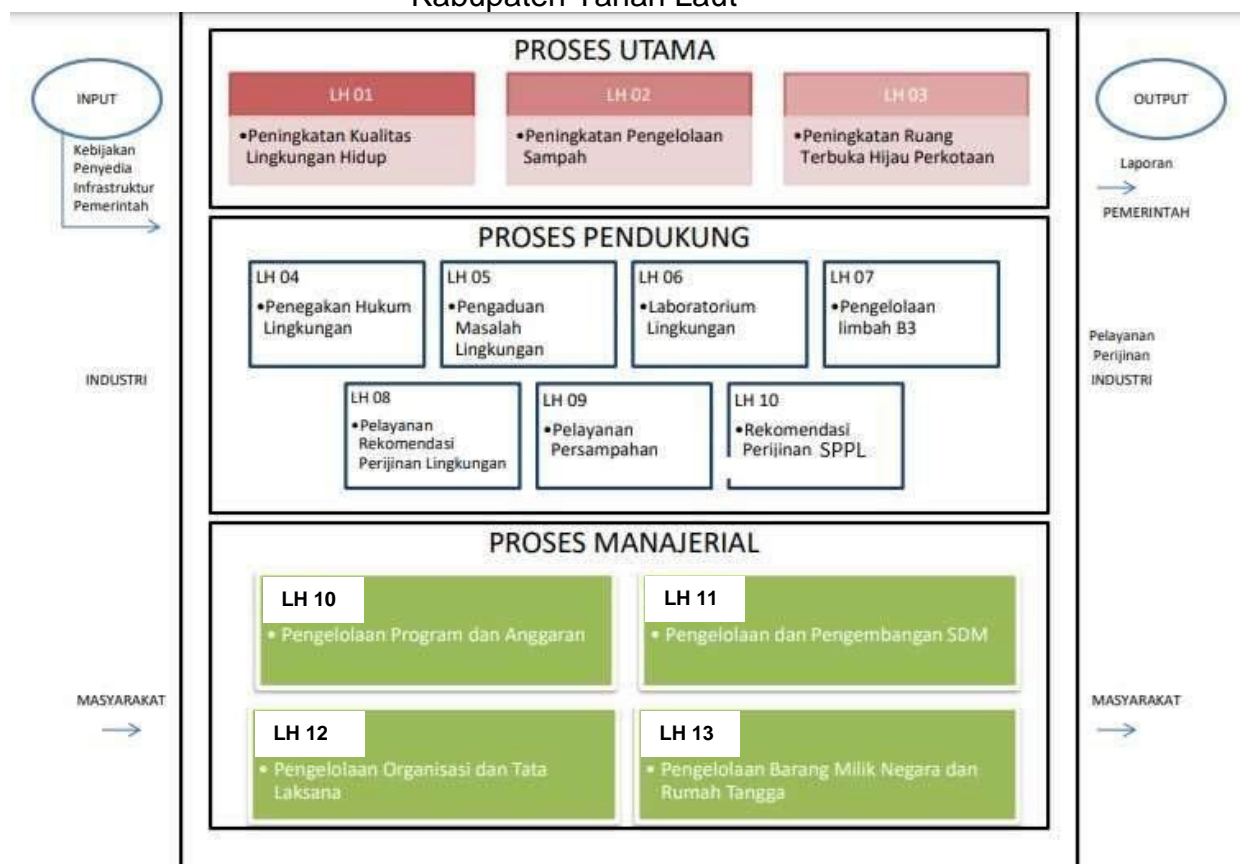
Kabupaten Tanah Laut

INPUT

Kebijakan Penyedia Infrastruktur Pemerintah

INDUSTRI

MASYARAKAT

PROSES UTAMA

LH 01
•Peningkatan Kualitas Lingkungan Hidup

LH 02
•Peningkatan Pengelolaan Sampah

LH 03
•Peningkatan Ruang Terbuka Hijau Perkotaan

PROSES PENDUKUNG

LH 04
•Penegakan Hukum Lingkungan

LH 05
•Pengaduan Masalah Lingkungan

LH 06
•Laboratorium Lingkungan

LH 07
•Pengelolaan limbah B3

LH 08
•Pelayanan Rekomendasi Perijinan Lingkungan

LH 09
•Pelayanan Persampahan

LH 10
•Rekomendasi Perijinan SPPL

PROSES MANAJERIAL

LH 10
• Pengelolaan Program dan Anggaran

LH 11
• Pengelolaan dan Pengembangan SDM

LH 12
• Pengelolaan Organisasi dan Tata Laksana

LH 13
• Pengelolaan Barang Milik Negara dan Rumah Tangga

OUTPUT

Laporan

PEMERINTAH

Pelayanan Perijinan

INDUSTRI

MASYARAKAT